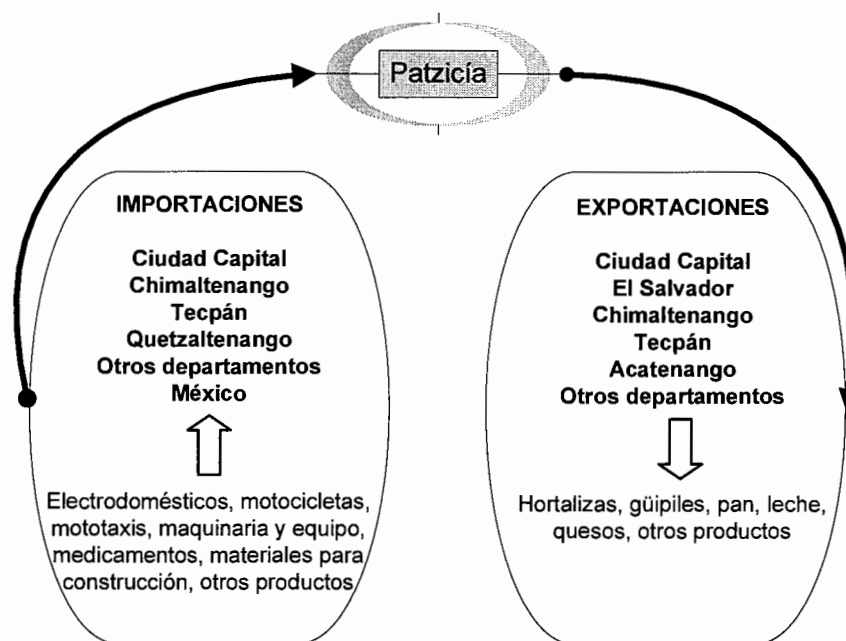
Patzicía

IMPORTACIONES

Ciudad Capital
Chimaltenango
Tecpán
Quetzaltenango
Otros departamentos
México

Electrodomésticos, motocicletas, mototaxis, maquinaria y equipo, medicamentos, materiales para construcción, otros productos

EXPORTACIONES

Ciudad Capital
El Salvador
Chimaltenango
Tecpán
Acatenango
Otros departamentos

Hortalizas, güipiles, pan, leche, quesos, otros productos